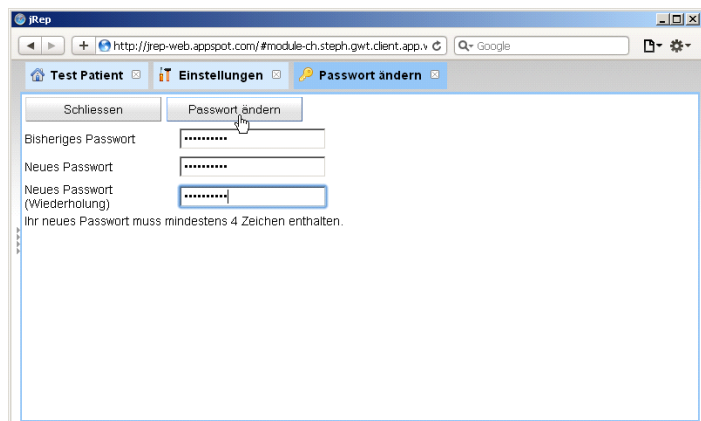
jRep

http://jrep-web.appspot.com/#module-ch.steph.gwt.client.app.v

Google

Test Patient

Einstellungen

Passwort ändern

Schliessen

Passwort ändern

Bisheriges Passwort ••••••••••

Neues Passwort ••••••••••

Neues Passwort (Wiederholung) ••••••••••

Ihr neues Passwort muss mindestens 4 Zeichen enthalten.